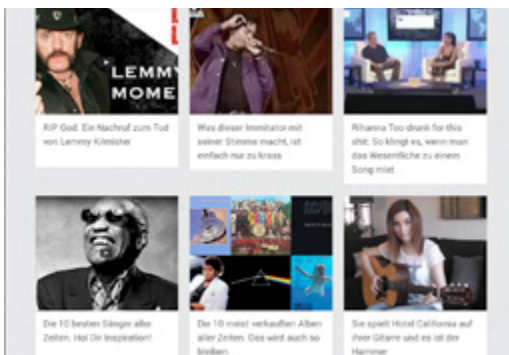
LEMMY MOME

RIP God. Ein Nachruf zum Tod von Lemmy Kilmister

Was dieser Immitator mit seiner Stimme macht, ist einfach nur zu krass

Rihanna Too drunk for this shit: So klingt es, wenn man das Wesentliche zu einem Song mixt

Die 10 besten Sänger aller Zeiten. Hol Dir Inspiration!

Die 10 meist verkauften Alben aller Zeiten. Das wird auch so bleiben.

Sie spielt Hotel California auf ihrer Gitarre und es ist der Hammer